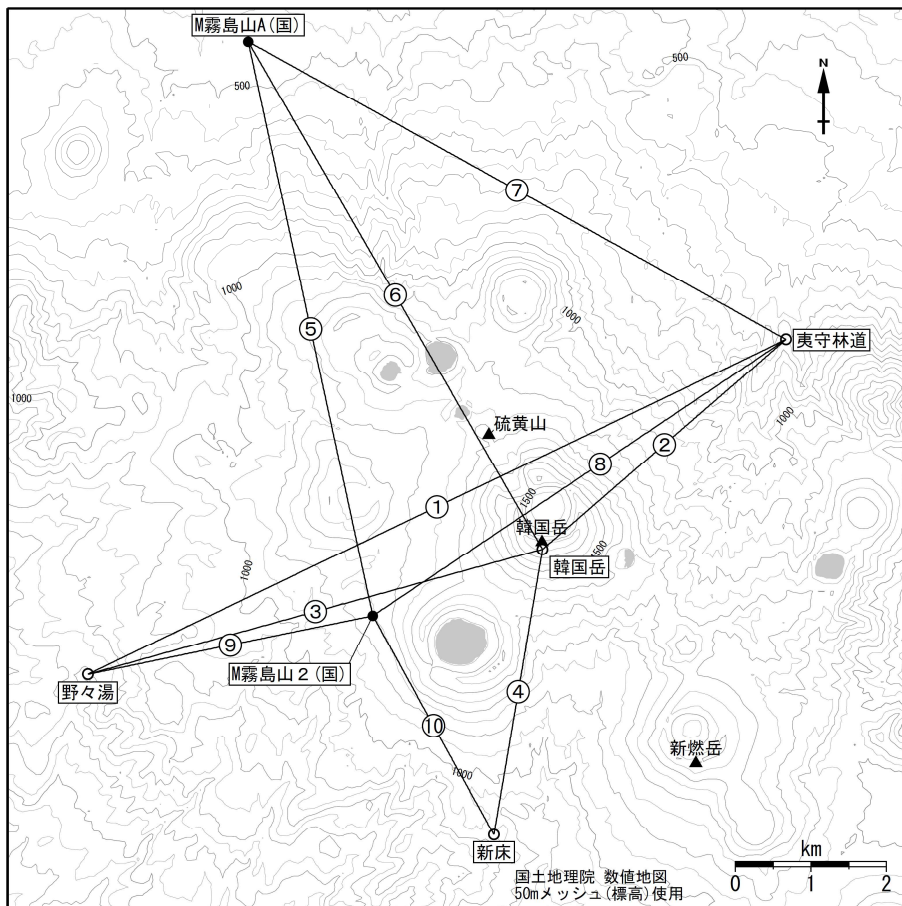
M霧島山A(国)

500

500

N

⑦

1000

⑥

1000

⑤

夷守林道

1000

硫黄山

1000

②

⑧

①

1500

韓国岳

韓国岳

1500

1000

③

⑨

野々湯

M霧島山２(国)

④

⑩

新燃岳

1000

新床

km

0 1 2

国土地理院 数値地図 50mメッシュ(標高)使用